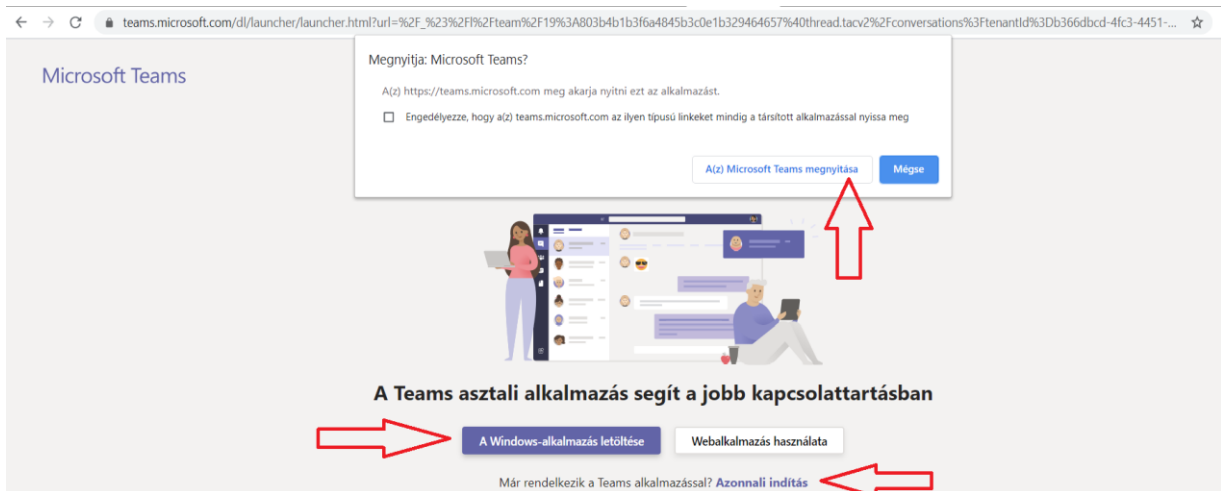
teams.microsoft.com/dl/launcher/launcher.html?url=%2F_%23%2Fl%2Fteam%2F19%3A803b4b1b3f6a4845b3c0e1b329464657%40thread.tacv2%2Fconversations%3FtenantId%3Db366dbcd-4fc3-4451-...

Microsoft Teams

Megnyitja: Microsoft Teams?

A(z) https://teams.microsoft.com meg akarja nyitni ezt az alkalmazást.

Engedélyezze, hogy a(z) teams.microsoft.com az ilyen típusú linkeket mindig a társított alkalmazással nyissa meg

A(z) Microsoft Teams megnyitása

Mégse

A Teams asztali alkalmazás segít a jobb kapcsolattartásban

A Windows-alkalmazás letöltése

Webalkalmazás használata

Már rendelkezik a Teams alkalmazással? Azonnali indítás